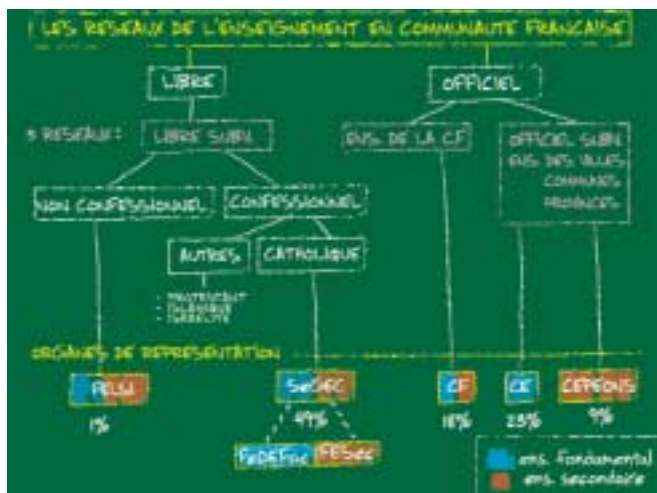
LES RESEAUX DE L'ENSEIGNEMENT EN COMMUNAUTE FRANCAISE

LIBRE

OFFICIEL

3 RESEAUX :

LIBRE SUBV.

ENS. DE LA CF

OFFICIEL SUBV. ENS. DES VILLES COMMUNES PROVINCES

NON CONFESSIONNEL

CONFESSIONNEL

AUTRES

CATHOLIQUE

- PROTESTANT
- ISLAMIQUE
- ISRAELITE

ORGANES DE REPRESENTATION

FELSI

SeGEC

CF

CE

CEPEONS

1%

49%

18%

23%

9%

FedEFoc

FESeC

ens. fondamental

ens. secondaire